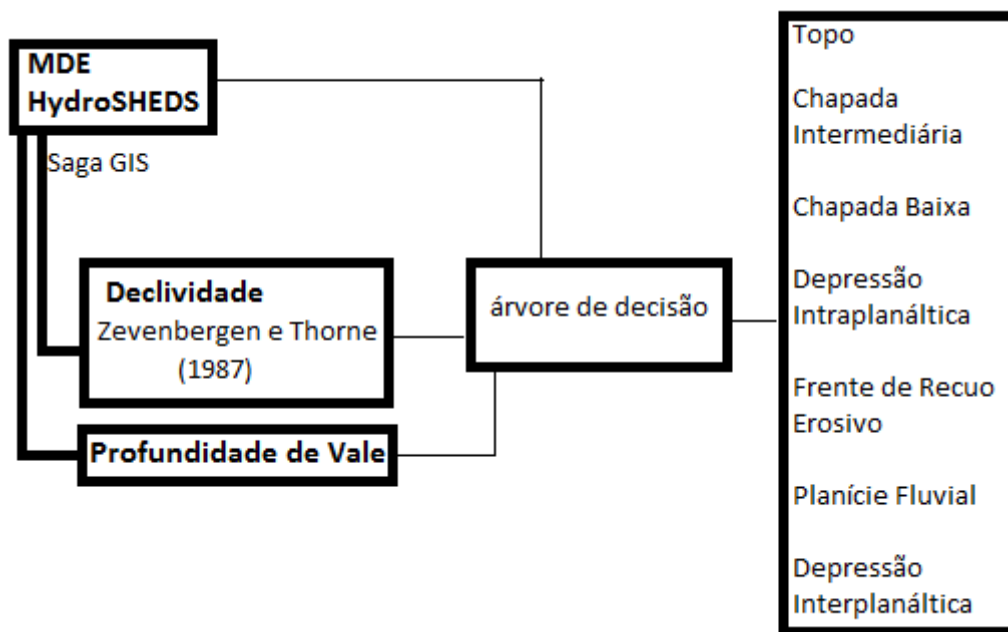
MDE
HydroSHEDS

Saga GIS

Declividade
Zevenbergen e Thorne
(1987)

Profundidade de Vale

árvore de decisão

Topo

Chapada Intermediária

Chapada Baixa

Depressão Intraplanáltica

Frente de Recuo Erosivo

Planície Fluvial

Depressão Interplanáltica